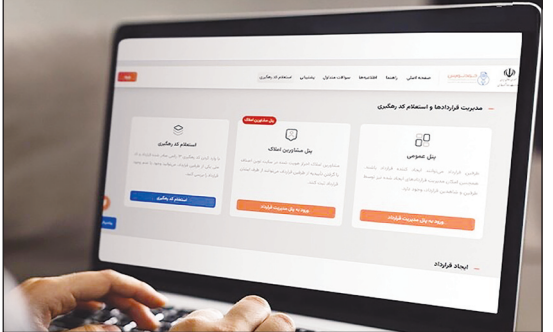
صفحه اصلی | راهنما | اطلاعیه‌ها | سوالات متداول | پشتیبانی | استعلام کد رهگیری

مدیریت قراردادها و استعلام کد رهگیری

پنل عمومی

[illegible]

ورود به پنل مدیریت قرارداد

پنل مشاورین املاک

پنل مشاورین املاک

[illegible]

ورود به پنل مدیریت قرارداد

استعلام کد رهگیری

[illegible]

استعلام کد رهگیری

ایجاد قرارداد